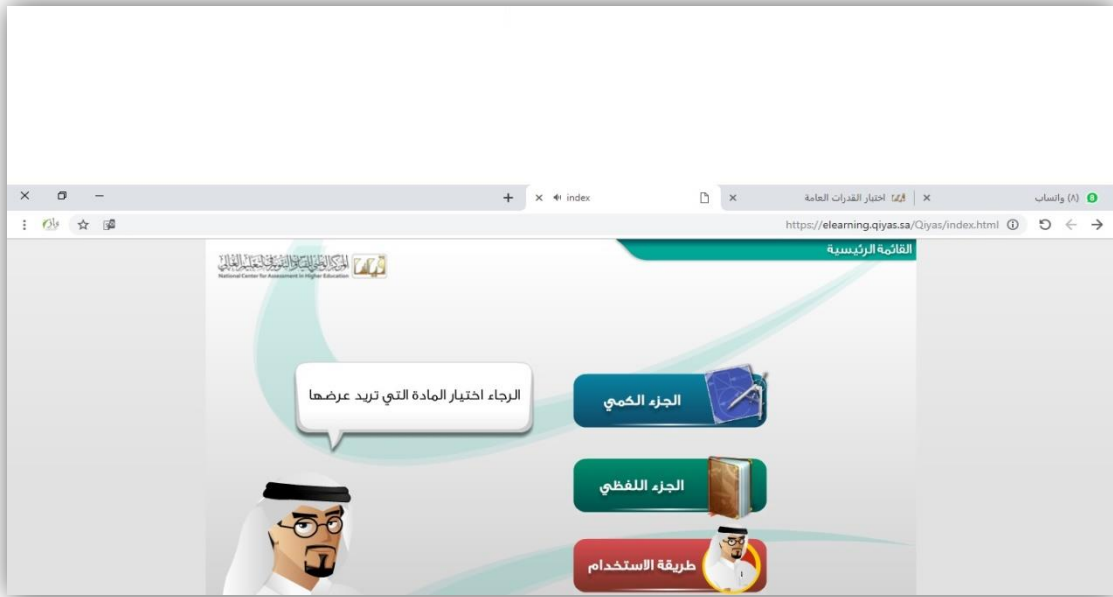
(٨) واتساب
اختبار القدرات العامة
index
https://elearning.qiyas.sa/Qiyas/index.html

القائمة الرئيسية

المركز الوطني للقياس والتقويم في التعليم العالي
National Center for Assessment in Higher Education

الرجاء اختيار المادة التي تريد عرضها

الجزء الكمي

الجزء اللفظي

طريقة الاستخدام